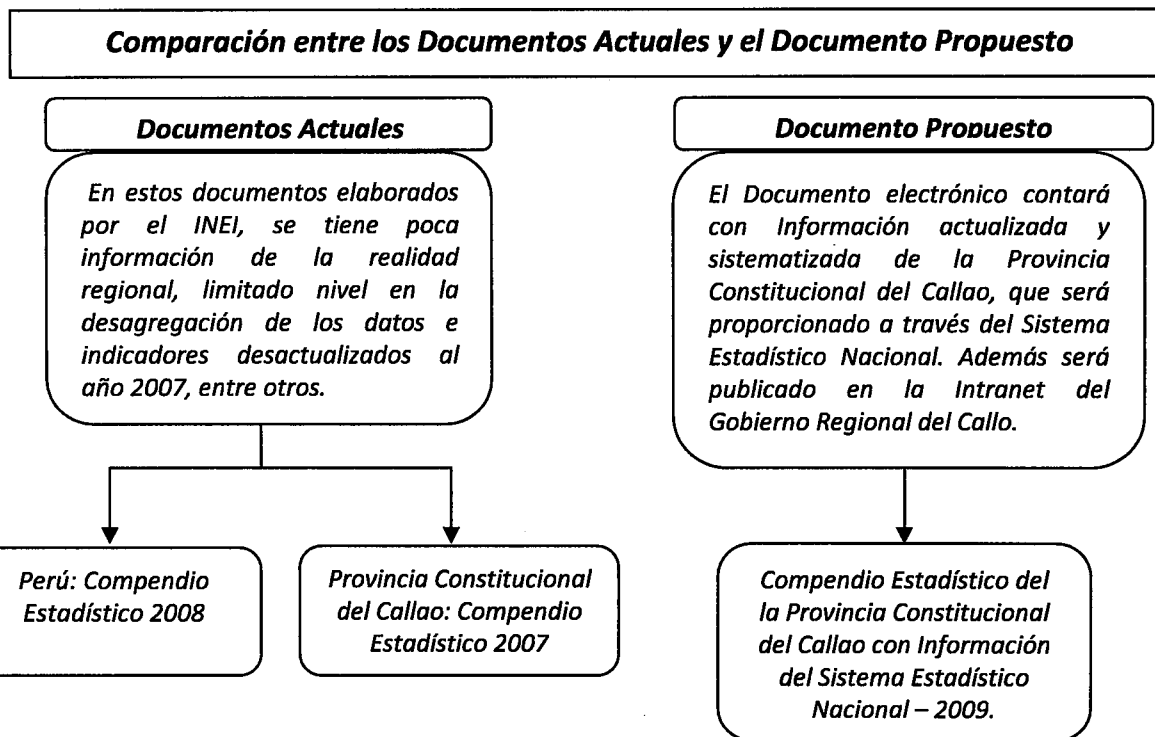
Comparación entre los Documentos Actuales y el Documento Propuesto

Documentos Actuales

En estos documentos elaborados por el INEI, se tiene poca información de la realidad regional, limitado nivel en la desagregación de los datos e indicadores desactualizados al año 2007, entre otros.

Perú: Compendio Estadístico 2008

Provincia Constitucional del Callao: Compendio Estadístico 2007

Documento Propuesto

El Documento electrónico contará con Información actualizada y sistematizada de la Provincia Constitucional del Callao, que será proporcionado a través del Sistema Estadístico Nacional. Además será publicado en la Intranet del Gobierno Regional del Callo.

Compendio Estadístico del la Provincia Constitucional del Callao con Información del Sistema Estadístico Nacional – 2009.